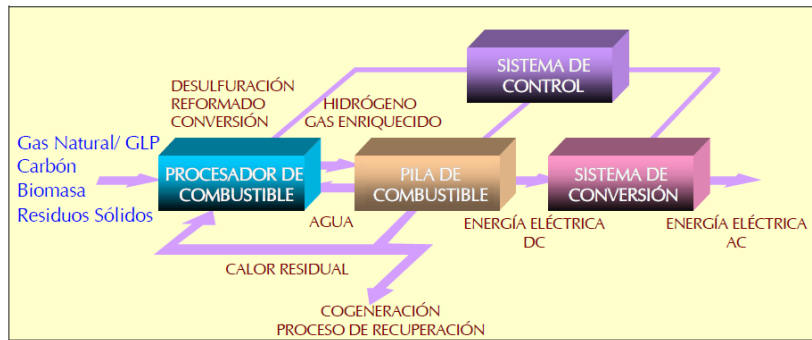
Gas Natural/ GLP
Carbón
Biomasa
Residuos Sólidos

DESULFURACIÓN
REFORMADO
CONVERSIÓN

HIDRÓGENO
GAS ENRIQUECIDO

SISTEMA DE
CONTROL

PROCESADOR DE
COMBUSTIBLE

PILA DE
COMBUSTIBLE

SISTEMA DE
CONVERSIÓN

AGUA

ENERGÍA ELÉCTRICA
DC

ENERGÍA ELÉCTRICA
AC

CALOR RESIDUAL

COGENERACIÓN
PROCESO DE RECUPERACIÓN